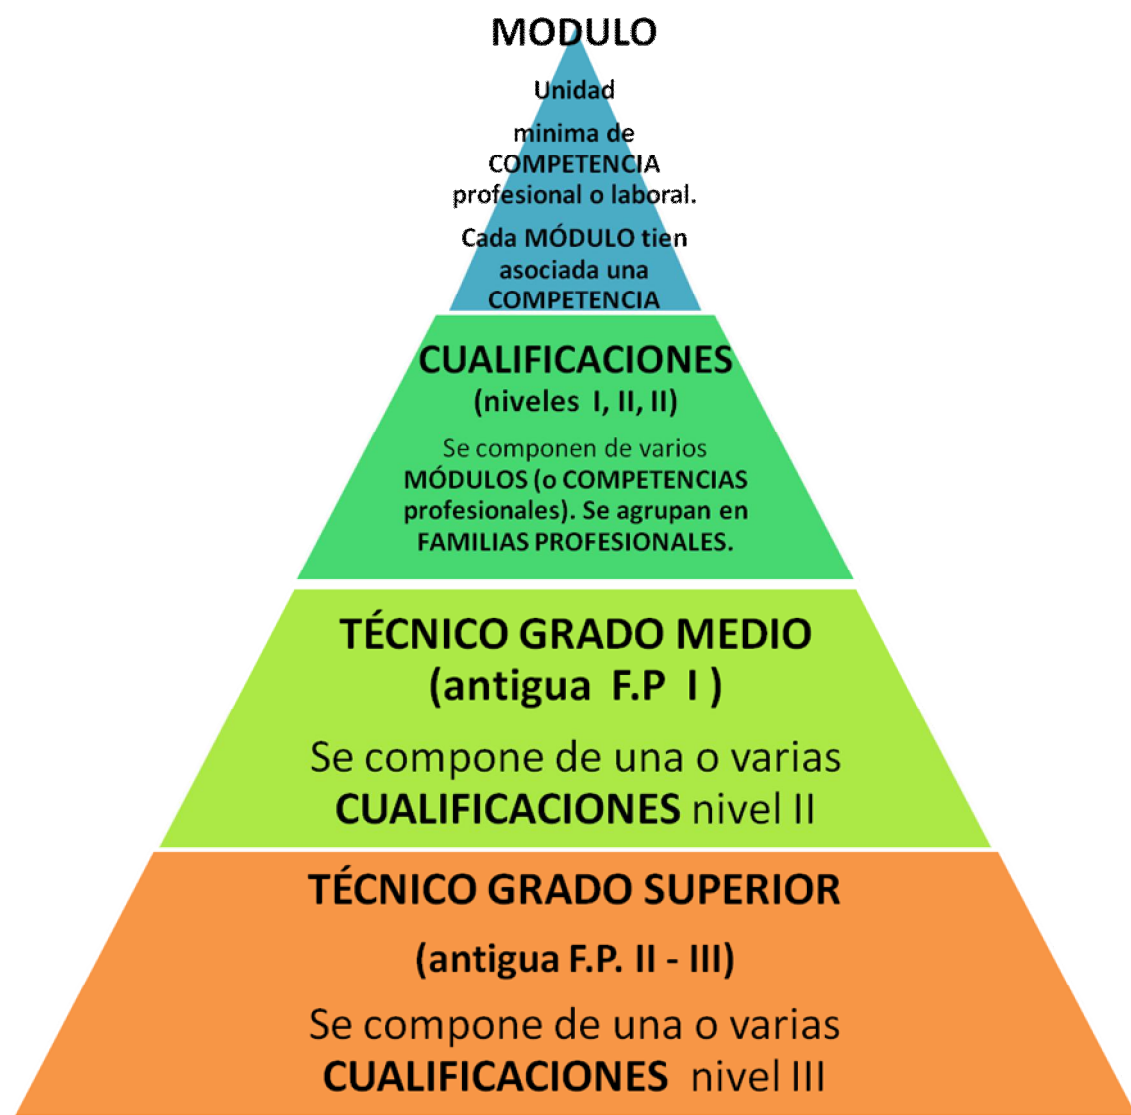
MODULO

Unidad

minima de COMPETENCIA profesional o laboral.

Cada MÓDULO tien asociada una COMPETENCIA

CUALIFICACIONES

(niveles I, II, II)

Se componen de varios MÓDULOS (o COMPETENCIAS profesionales). Se agrupan en FAMILIAS PROFESIONALES.

TÉCNICO GRADO MEDIO

(antigua F.P I )

Se compone de una o varias CUALIFICACIONES nivel II

TÉCNICO GRADO SUPERIOR

(antigua F.P. II - III)

Se compone de una o varias CUALIFICACIONES nivel III